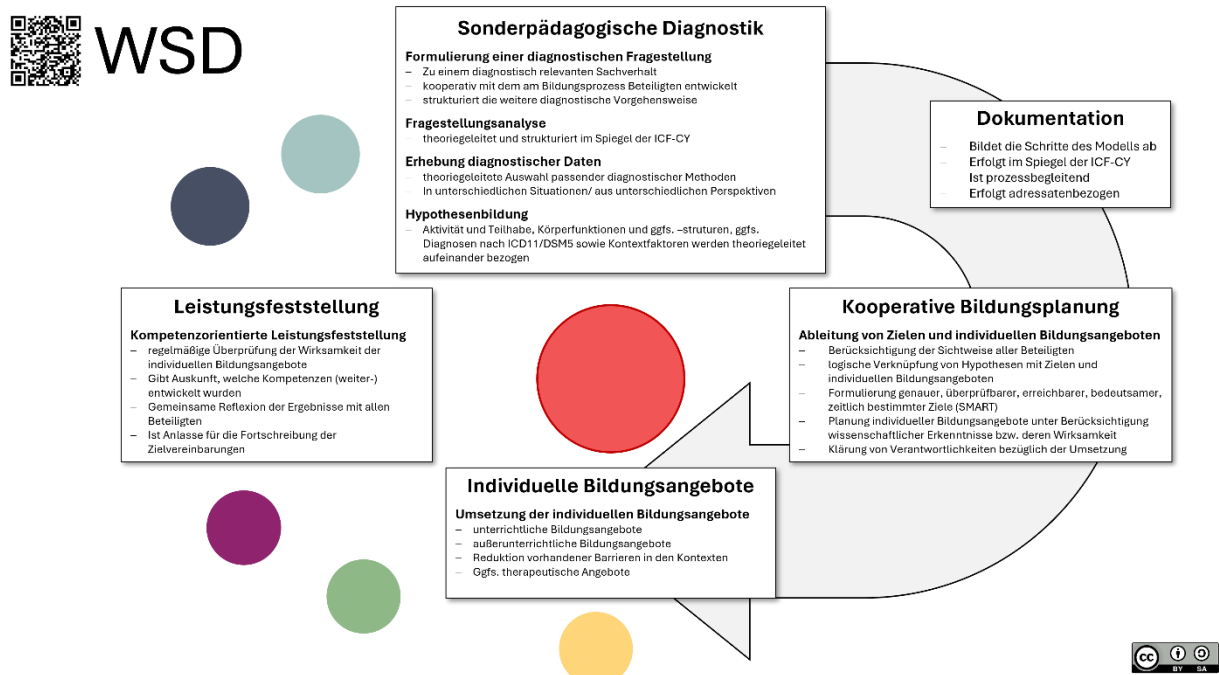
WSD

Sonderpädagogische Diagnostik

Formulierung einer diagnostischen Fragestellung
– Zu einem diagnostisch relevanten Sachverhalt
– kooperativ mit dem am Bildungsprozess Beteiligten entwickelt
– strukturiert die weitere diagnostische Vorgehensweise

Fragestellungsanalyse
– theoriegeleitet und strukturiert im Spiegel der ICF-CY

Erhebung diagnostischer Daten
– theoriegeleitete Auswahl passender diagnostischer Methoden
– In unterschiedlichen Situationen/ aus unterschiedlichen Perspektiven

Hypothesenbildung
– Aktivität und Teilhabe, Körperfunktionen und ggfs. –struturen, ggfs. Diagnosen nach ICD11/DSM5 sowie Kontextfaktoren werden theoriegeleitet aufeinander bezogen

Dokumentation
– Bildet die Schritte des Modells ab
– Erfolgt im Spiegel der ICF-CY
– Ist prozessbegleitend
– Erfolgt adressatenbezogen

Leistungsfeststellung

Kompetenzorientierte Leistungsfeststellung
– regelmäßige Überprüfung der Wirksamkeit der individuellen Bildungsangebote
– Gibt Auskunft, welche Kompetenzen (weiter-) entwickelt wurden
– Gemeinsame Reflexion der Ergebnisse mit allen Beteiligten
– Ist Anlasse für die Fortschreibung der Zielvereinbarungen

Kooperative Bildungsplanung

Ableitung von Zielen und individuellen Bildungsangeboten
– Berücksichtigung der Sichtweise aller Beteiligten
– logische Verknüpfung von Hypothesen mit Zielen und individuellen Bildungsangeboten
– Formulierung genauer, überprüfbarer, erreichbarer, bedeutsamer, zeitlich bestimmter Ziele (SMART)
– Planung individueller Bildungsangebote unter Berücksichtigung wissenschaftlicher Erkenntnisse bzw. deren Wirksamkeit
– Klärung von Verantwortlichkeiten bezüglich der Umsetzung

Individuelle Bildungsangebote

Umsetzung der individuellen Bildungsangebote
– unterrichtliche Bildungsangebote
– außerunterrichtliche Bildungsangebote
– Reduktion vorhandener Barrieren in den Kontexten
– Ggfs. therapeutische Angebote

cc BY SA